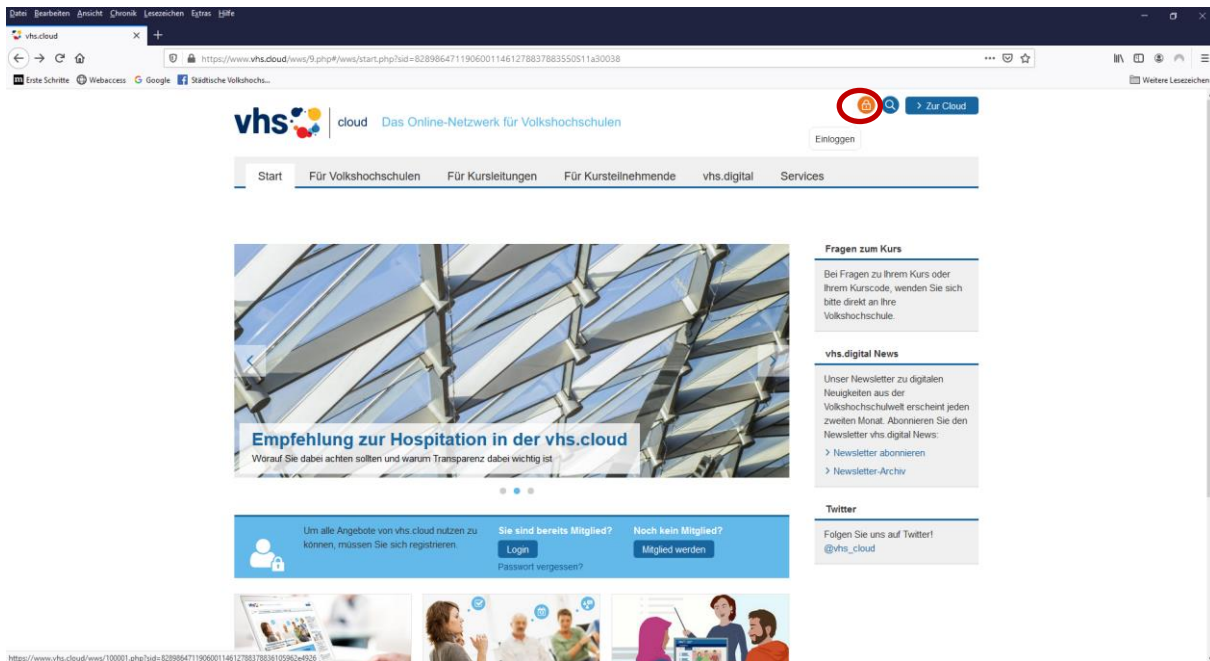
Datei Bearbeiten Ansicht Chronik Lesezeichen Extras Hilfe

vhs.cloud

https://www.vhs.cloud/wws/9.php#/wws/start.php?sid=82898647119060011461278837883550511a30038

Erste Schritte Webaccess Google Städtische Volkshochs...

Weitere Lesezeichen

vhs cloud Das Online-Netzwerk für Volkshochschulen

Zur Cloud

Einloggen

Start Für Volkshochschulen Für Kursleitungen Für Kursteilnehmende vhs.digital Services

Empfehlung zur Hospitation in der vhs.cloud

Worauf Sie dabei achten sollten und warum Transparenz dabei wichtig ist

Fragen zum Kurs

Bei Fragen zu Ihrem Kurs oder Ihrem Kurscode, wenden Sie sich bitte direkt an Ihre Volkshochschule.

vhs.digital News

Unser Newsletter zu digitalen Neuigkeiten aus der Volkshochschulwelt erscheint jeden zweiten Monat. Abonnieren Sie den Newsletter vhs.digital News:

Newsletter abonnieren

Newsletter-Archiv

Twitter

Folgen Sie uns auf Twitter! @vhs_cloud

Um alle Angebote von vhs.cloud nutzen zu können, müssen Sie sich registrieren.

Sie sind bereits Mitglied?

Login

Passwort vergessen?

Noch kein Mitglied?

Mitglied werden

https://www.vhs.cloud/wws/100001.php?sid=82898647119060011461278837883610596 2e4926